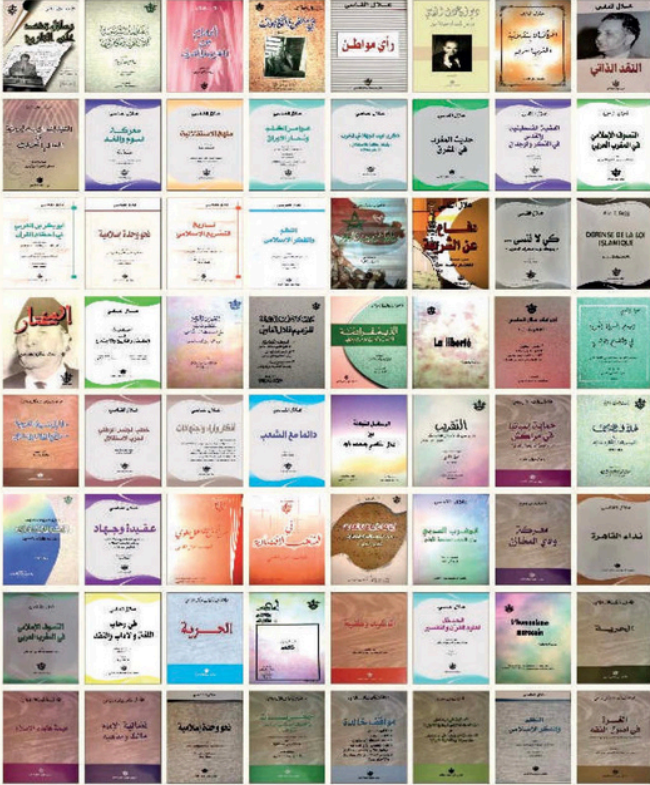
علال الفاسي

النقد الذاتي

رأي مواطن

التصوف الإسلامي في المغرب العربي

حديث المغرب في المشرق

معركة اليوم والغد

دفاع عن الشريعة

كي لا ننسى

DEFENSE DE LA LOI ISLAMIQUE

الديمقراطية

La liberté

النقد الذاتي

دائما مع الشعب

عقيدة وجهاد

نداء القاهرة

معركة وادي المخازن

الحرية

L'humanisme marocain

مقاصد الشريعة الإسلامية ومكارمها

نحو وحدة إسلامية

التصوف الإسلامي في المغرب العربي

الحرية